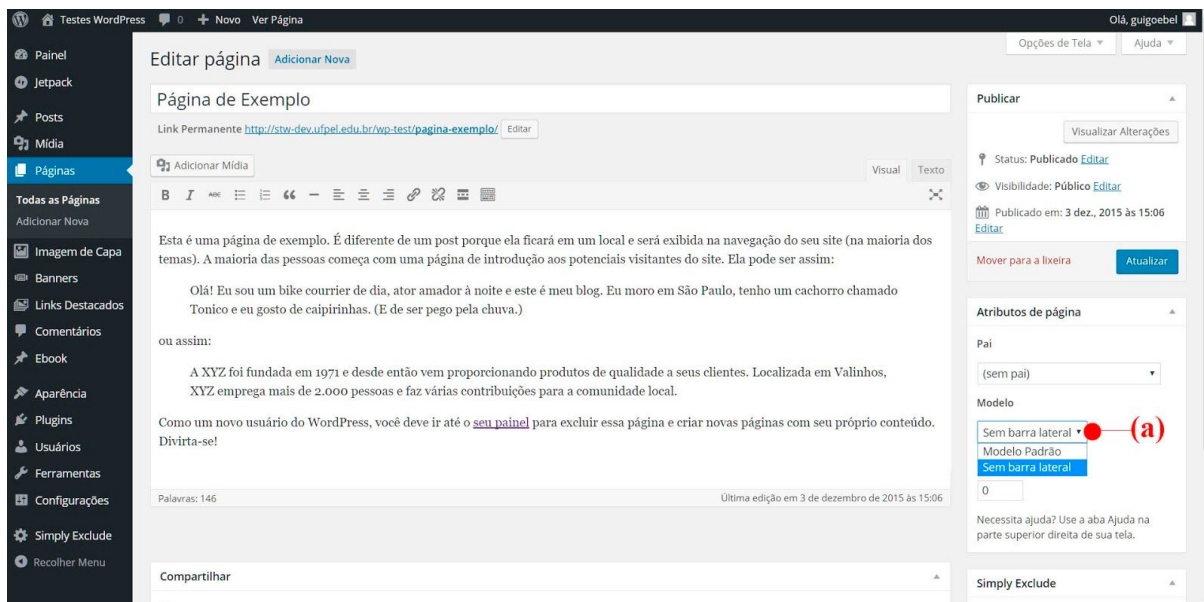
Testes WordPress 0 + Novo Ver Página
Olá, guigoebel

Painel
Jetpack
Posts
Mídia
Páginas
Todas as Páginas
Adicionar Nova
Imagem de Capa
Banners
Links Destacados
Comentários
Ebook
Aparência
Plugins
Usuários
Ferramentas
Configurações
Simply Exclude
Recolher Menu

Editar página Adicionar Nova

Opções de Tela ▼ Ajuda ▼

Página de Exemplo

Link Permanente http://stw-dev.ufpel.edu.br/wp-test/pagina-exemplo/ Editar

Adicionar Mídia

Visual Texto

Esta é uma página de exemplo. É diferente de um post porque ela ficará em um local e será exibida na navegação do seu site (na maioria dos temas). A maioria das pessoas começa com uma página de introdução aos potenciais visitantes do site. Ela pode ser assim:

Olá! Eu sou um bike courrier de dia, ator amador à noite e este é meu blog. Eu moro em São Paulo, tenho um cachorro chamado Tonico e eu gosto de caipirinhas. (E de ser pego pela chuva.)

ou assim:

A XYZ foi fundada em 1971 e desde então vem proporcionando produtos de qualidade a seus clientes. Localizada em Valinhos, XYZ emprega mais de 2.000 pessoas e faz várias contribuições para a comunidade local.

Como um novo usuário do WordPress, você deve ir até o seu painel para excluir essa página e criar novas páginas com seu próprio conteúdo. Divirta-se!

Palavras: 146
Última edição em 3 de dezembro de 2015 às 15:06

Compartilhar

Publicar

Visualizar Alterações

Status: Publicado Editar

Visibilidade: Público Editar

Publicado em: 3 dez., 2015 às 15:06 Editar

Mover para a lixeira

Atualizar

Atributos de página

Pai

(sem pai)

Modelo

Sem barra lateral
Modelo Padrão
Sem barra lateral

(a)

0

Necessita ajuda? Use a aba Ajuda na parte superior direita de sua tela.

Simply Exclude